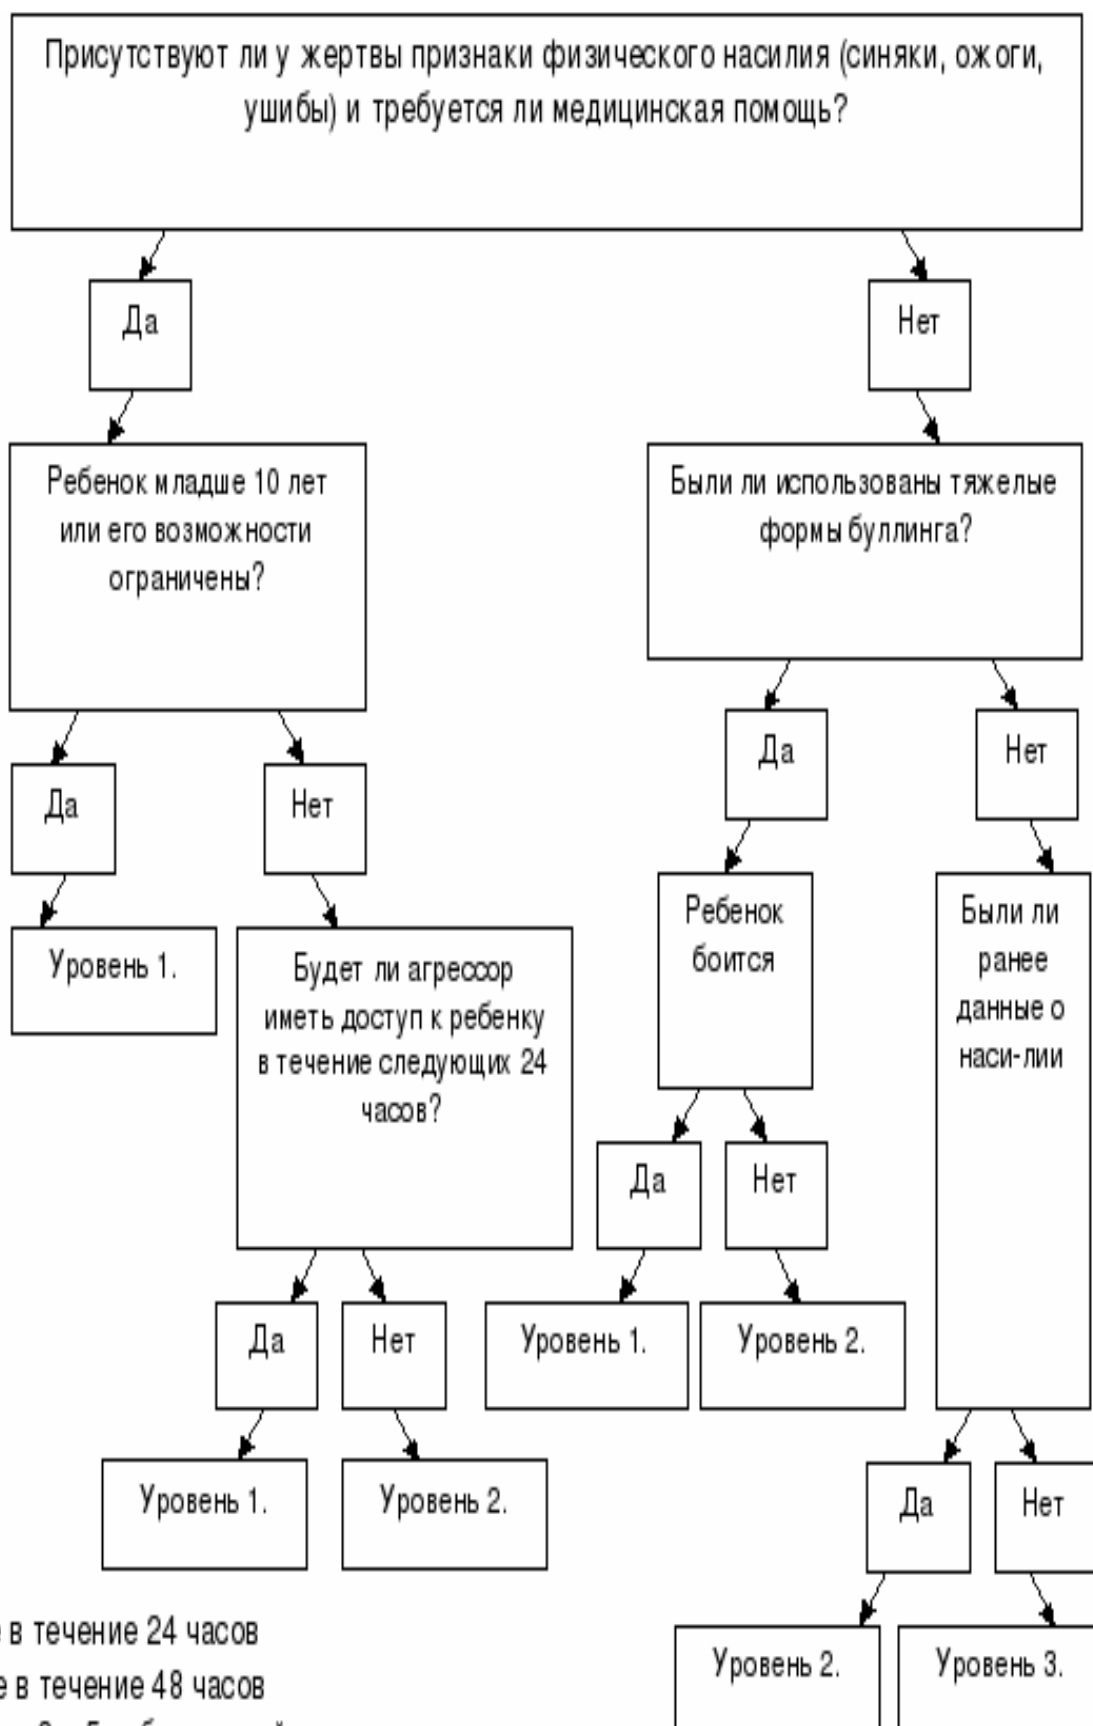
Присутствуют ли у жертвы признаки физического насилия (синяки, ожоги, ушибы) и требуется ли медицинская помощь?

Да

Нет

Ребенок младше 10 лет или его возможности ограничены?

Были ли использованы тяжелые формы буллинга?

Да

Нет

Да

Нет

Уровень 1.

Будет ли агрессор иметь доступ к ребенку в течение следующих 24 часов?

Ребенок боится

Были ли ранее данные о наси-лии

Да

Нет

Уровень 1.

Уровень 2.

Да

Нет

Уровень 1.

Уровень 2.

Да

Нет

Уровень 2.

Уровень 3.

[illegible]е в течение 24 часов
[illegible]е в течение 48 часов
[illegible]